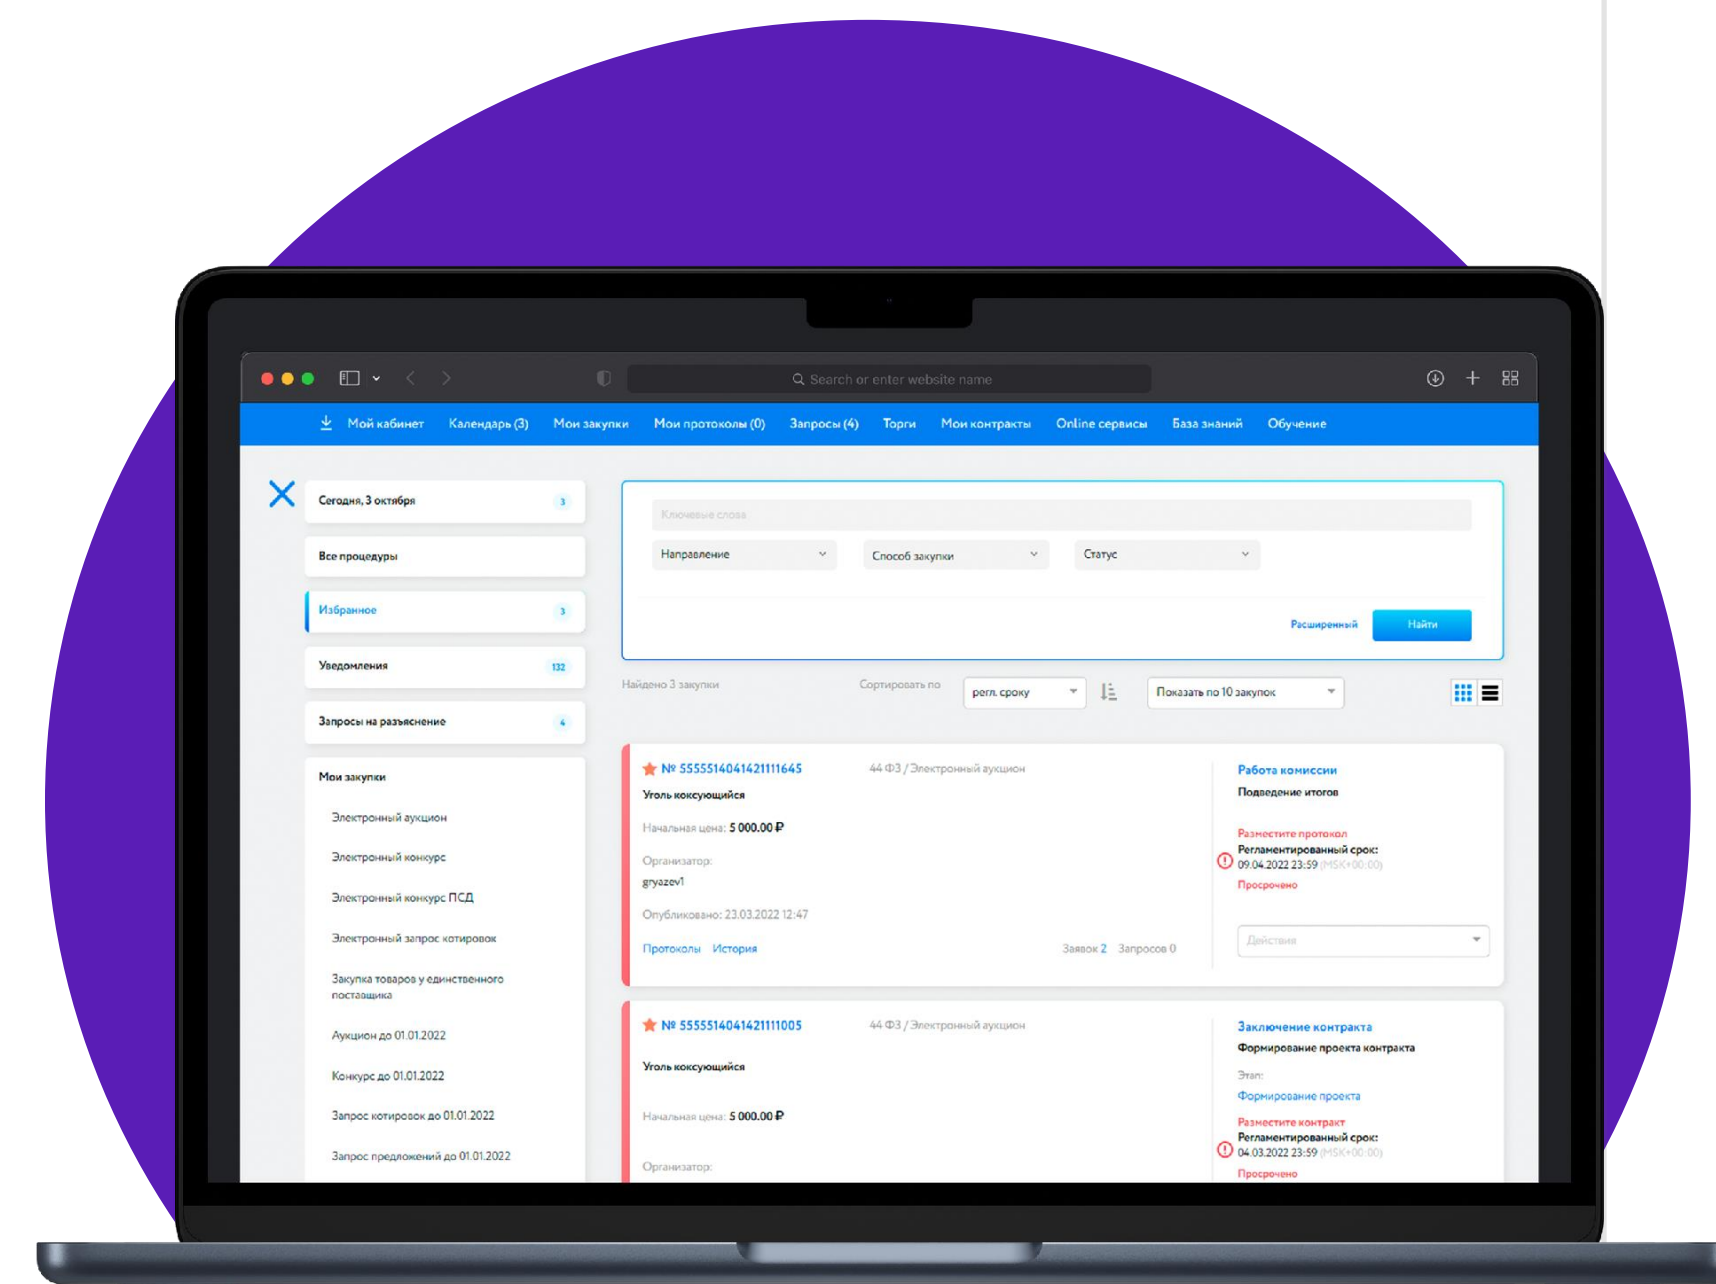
Search or enter website name

Мой кабинет Календарь (3) Мои закупки Мои протоколы (0) Запросы (4) Торги Мои контракты Online сервисы База знаний Обучение

Сегодня, 3 октября 3
Все процедуры
Избранное 3
Уведомления 132
Запросы на разъяснение 4
Мои закупки
Электронный аукцион
Электронный конкурс
Электронный конкурс ПСД
Электронный запрос котировок
Закупка товаров у единственного поставщика
Аукцион до 01.01.2022
Конкурс до 01.01.2022
Запрос котировок до 01.01.2022
Запрос предложений до 01.01.2022

Ключевые слова
Направление
Способ закупки
Статус
Расширенный
Найти

Найдено 3 закупки
Сортировать по
регл. сроку
Показать по 10 закупок

№ 5555514041421111645
44 ФЗ / Электронный аукцион
Уголь коксующийся
Начальная цена: 5 000.00 ₽
Организатор:
gryazev1
Опубликовано: 23.03.2022 12:47
Протоколы История
Заявок 2 Запросов 0
Работа комиссии
Подведение итогов
Разместите протокол
Регламентированный срок:
09.04.2022 23:59 (MSK+00:00)
Просрочено
Действия

№ 5555514041421111005
44 ФЗ / Электронный аукцион
Уголь коксующийся
Начальная цена: 5 000.00 ₽
Организатор:
Заключение контракта
Формирование проекта контракта
Этап:
Формирование проекта
Разместите контракт
Регламентированный срок:
04.03.2022 23:59 (MSK+00:00)
Просрочено